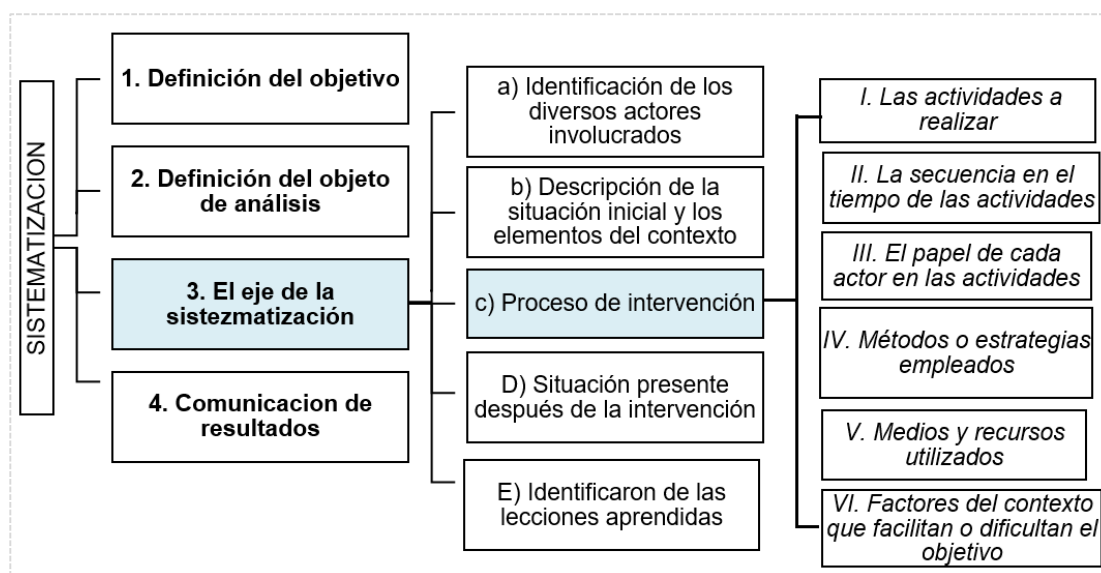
SISTEMATIZACION

1. Definición del objetivo

2. Definición del objeto de análisis

3. El eje de la sistezmatización

4. Comunicacion de resultados

a) Identificación de los diversos actores involucrados

b) Descripción de la situación inicial y los elementos del contexto

c) Proceso de intervención

D) Situación presente después de la intervención

E) Identificaron de las lecciones aprendidas

I. Las actividades a realizar

II. La secuencia en el tiempo de las actividades

III. El papel de cada actor en las actividades

IV. Métodos o estrategias empleados

V. Medios y recursos utilizados

VI. Factores del contexto que facilitan o dificultan el objetivo